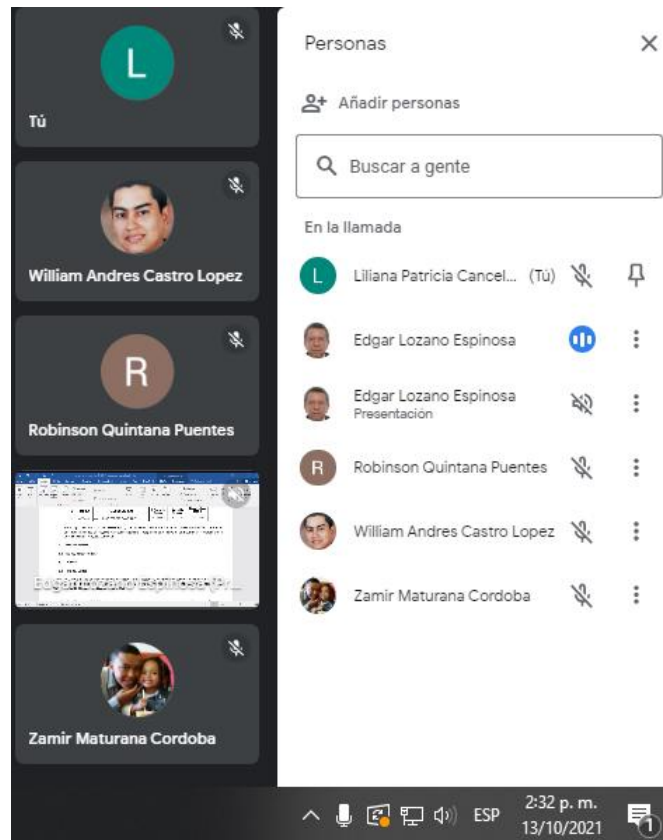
L
Tú

William Andres Castro Lopez

R
Robinson Quintana Puentes

Edgar Lozano Espinosa (Pr...

Zamir Maturana Cordoba

Personas

Añadir personas

Buscar a gente

En la llamada

L Liliana Patricia Cancel... (Tú)

Edgar Lozano Espinosa

Edgar Lozano Espinosa
Presentación

R Robinson Quintana Puentes

William Andres Castro Lopez

Zamir Maturana Cordoba

ESP 2:32 p. m. 13/10/2021 1